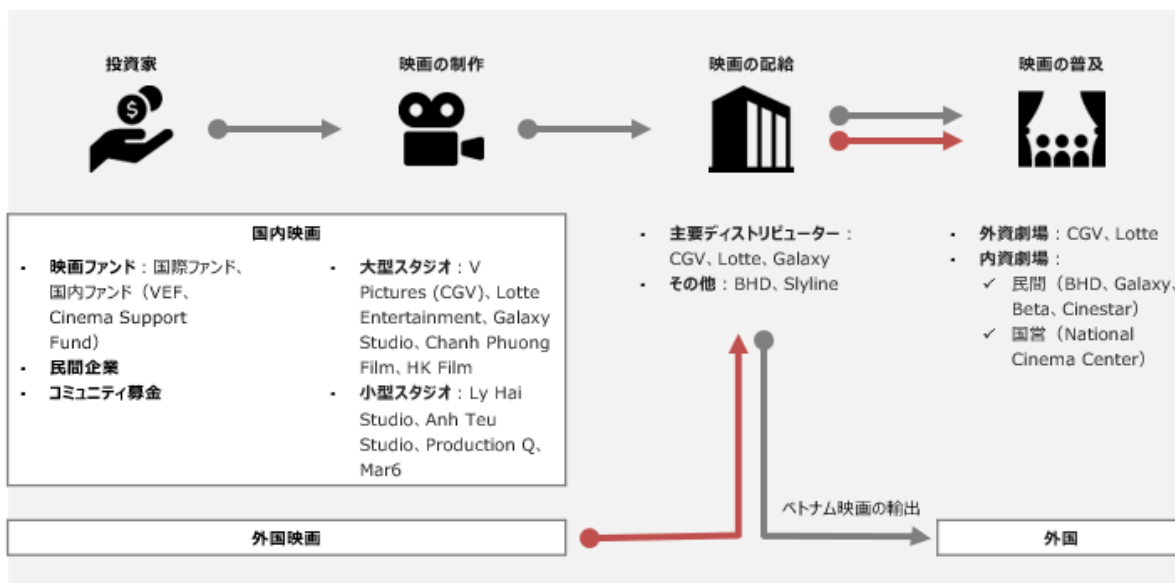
投資家

映画の制作

映画の配給

映画の普及

国内映画

- **映画ファンド**：国際ファンド、国内ファンド（VEF、Cinema Support Fund）
- **民間企業**
- **コミュニティ募金**

- **大型スタジオ**：V Pictures (CGV)、Lotte Entertainment、Galaxy Studio、Chanh Phuong Film、HK Film
- **小型スタジオ**：Ly Hai Studio、Anh Teu Studio、Production Q、Mar6

- **主要ディストリビューター**：CGV、Lotte、Galaxy
- **その他**：BHD、Slyline

- **外資劇場**：CGV、Lotte
- **内資劇場**：
✓ 民間（BHD、Galaxy、Beta、Cinestar）
✓ 国営（National Cinema Center）

ベトナム映画の輸出

外国映画

外国